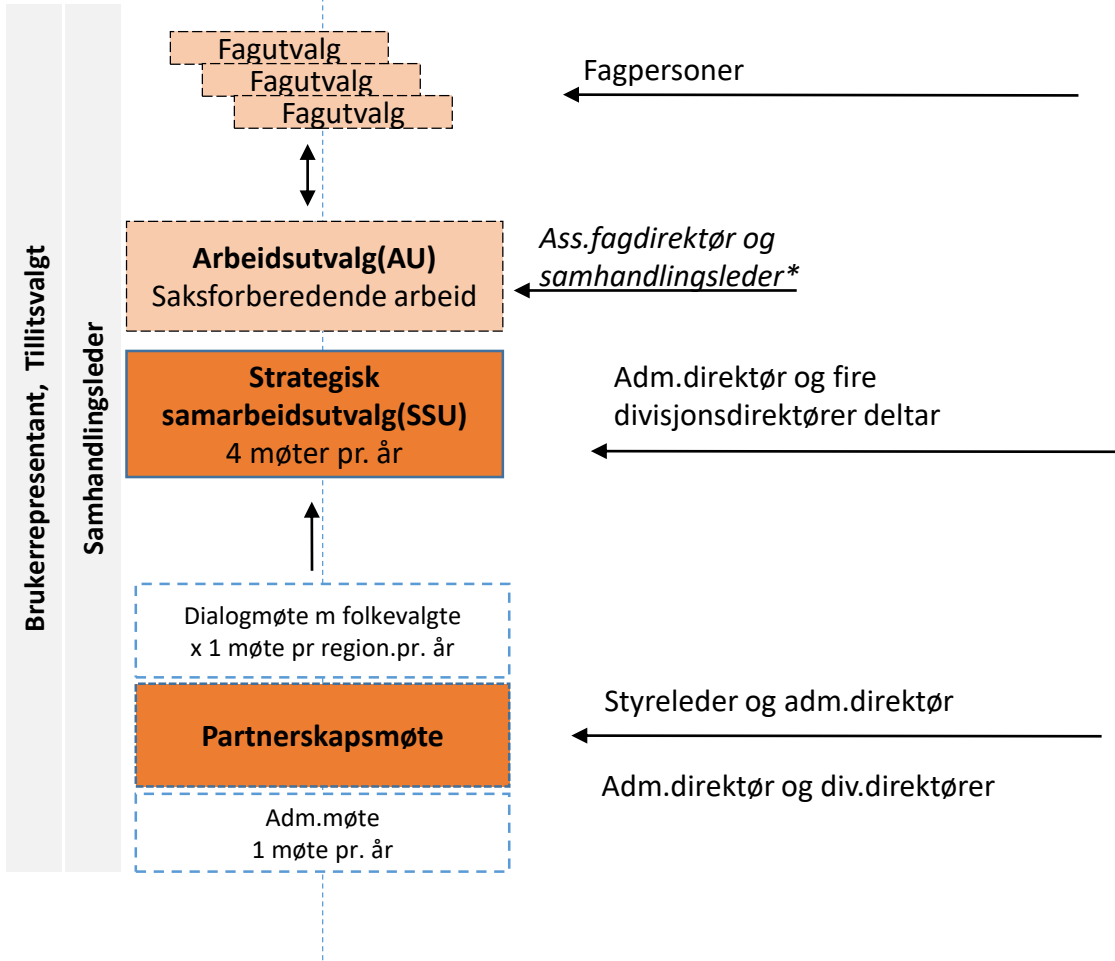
Brukerrepresentant, Tillitsvalgt

Samhandlingsleder

Fagutvalg
Fagutvalg
Fagutvalg

Fagpersoner

**Arbeidsutvalg(AU)**
Saksforberedende arbeid

*Ass.fagdirektør og samhandlingsleder**

**Strategisk samarbeidsutvalg(SSU)**
4 møter pr. år

Adm.direktør og fire divisjonsdirektører deltar

Dialogmøte m folkevalgte
x 1 møte pr region.pr. år

**Partnerskapsmøte**

Styreleder og adm.direktør

Adm.direktør og div.direktører

Adm.møte
1 møte pr. år